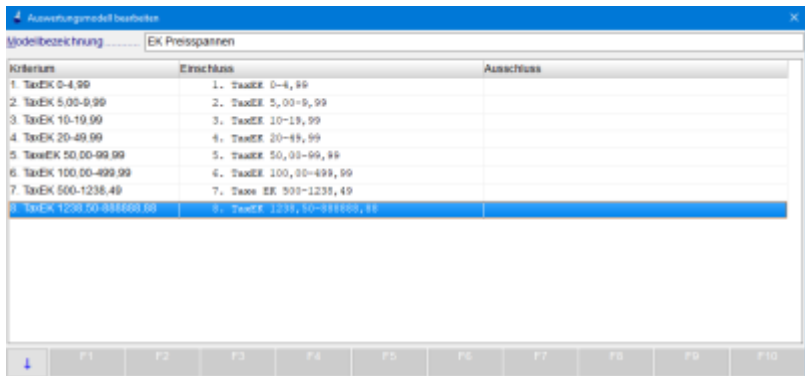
Auswertungsmodell bearbeiten

Modellbezeichnung ......... EK Preisspannen

| Kriterium | Einschluss | Ausschluss |
|---|---|---|
| 1. TaxEK 0-4,99 | 1. TaxEK 0-4,99 | |
| 2. TaxEK 5,00-9,99 | 2. TaxEK 5,00-9,99 | |
| 3. TaxEK 10-19,99 | 3. TaxEK 10-19,99 | |
| 4. TaxEK 20-49,99 | 4. TaxEK 20-49,99 | |
| 5. TaxeEK 50,00-99,99 | 5. TaxEK 50,00-99,99 | |
| 6. TaxEK 100,00-499,99 | 6. TaxEK 100,00-499,99 | |
| 7. TaxEK 500-1238,49 | 7. Taxe EK 500-1238,49 | |
| 8. TaxEK 1238,50-888888,88 | 8. TaxEK 1238,50-888888,88 | |

↓ F1 F2 F3 F4 F5 F6 F7 F8 F9 F10